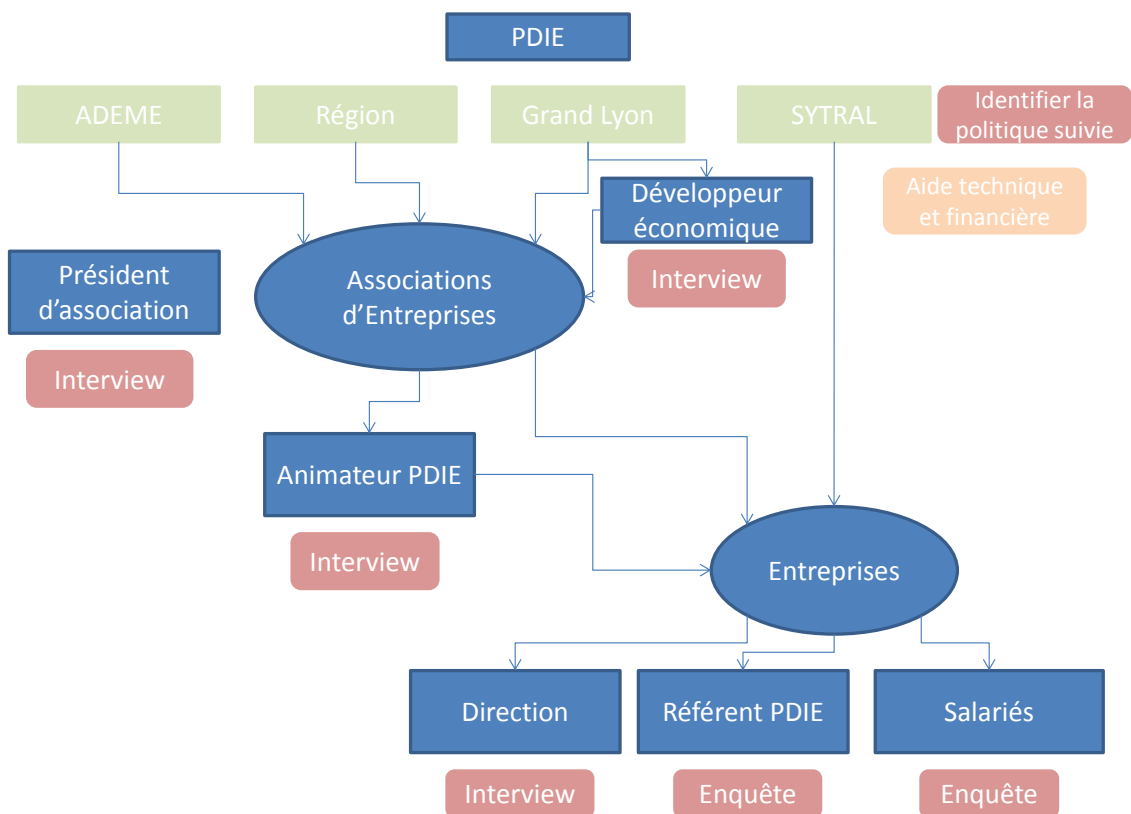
PDIE

ADEME

Région

Grand Lyon

SYTRAL

Identifier la politique suivie

Aide technique et financière

Développeur économique

Interview

Président d'association

Interview

Associations d'Entreprises

Animateur PDIE

Interview

Entreprises

Direction

Interview

Référent PDIE

Enquête

Salariés

Enquête